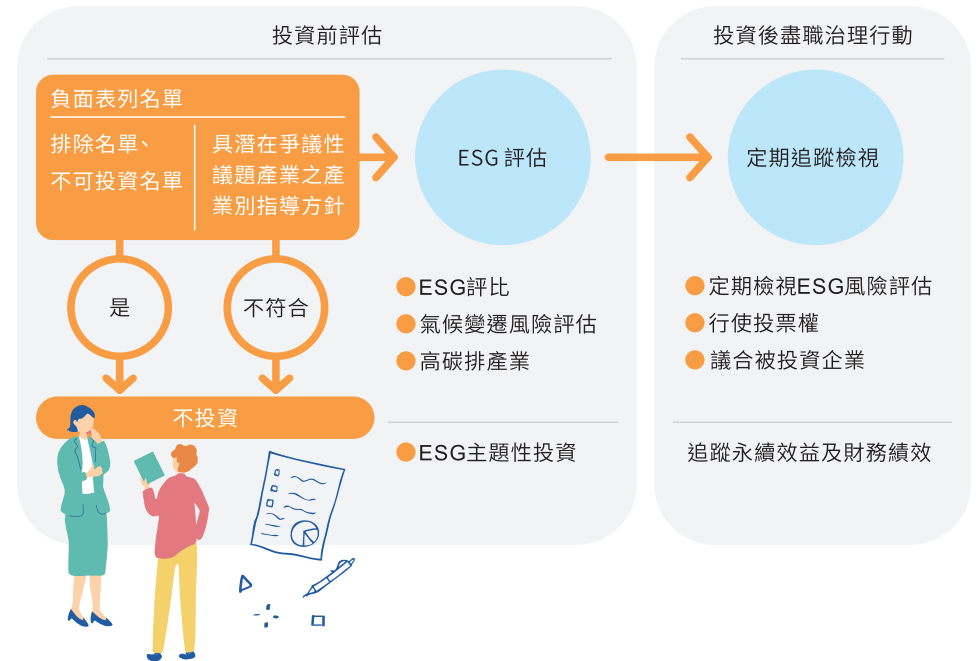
投資前評估

負面表列名單

排除名單、不可投資名單

具潛在爭議性議題產業之產業別指導方針

是

不符合

不投資

ESG 評估

ESG評比
氣候變遷風險評估
高碳排產業

ESG主題性投資

投資後盡職治理行動

定期追蹤檢視

定期檢視ESG風險評估
行使投票權
議合被投資企業

追蹤永續效益及財務績效